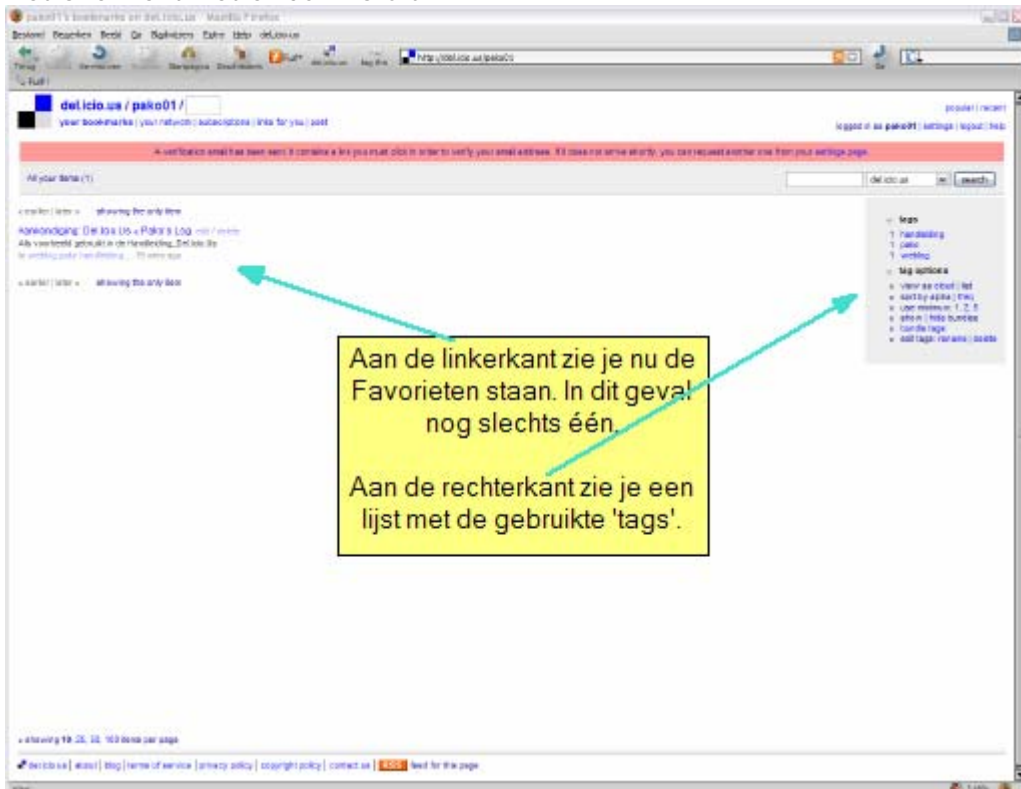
pako01's bookmarks on del.icio.us - Mozilla Firefox

Bestand Bewerken Beeld Ga Bladwijzers Extra Help del.icio.us

http://del.icio.us/pako01

del.icio.us / pako01 /

your bookmarks | your network | subscriptions | links for you | post

popular | recent

logged in as pako01 | settings | logout | help

A verification email has been sent. It contains a link you must click in order to verify your email address. If it does not arrive shortly, you can request another one from your settings page.

All your items (1)

del.icio.us

search

« earlier | later » showing the only item

Aankondiging: Del.icio.Us « Pako's Log edit / delete

Als voorbeeld gebruikt in de Handleiding_Del.icio.Us

to weblog pako handleiding ... 15 mins ago

« earlier | later » showing the only item

tags

1 handleiding

1 pako

1 weblog

tag options

view as cloud | list

sort by alpha | freq

use minimum: 1, 2, 5

show | hide bundles

bundle tags

edit tags: rename | delete

Aan de linkerkant zie je nu de Favorieten staan. In dit geval nog slechts één.

Aan de rechterkant zie je een lijst met de gebruikte 'tags'.

» showing 10, 25, 50, 100 items per page

del.icio.us | about | blog | terms of service | privacy policy | copyright policy | contact us | RSS feed for this page